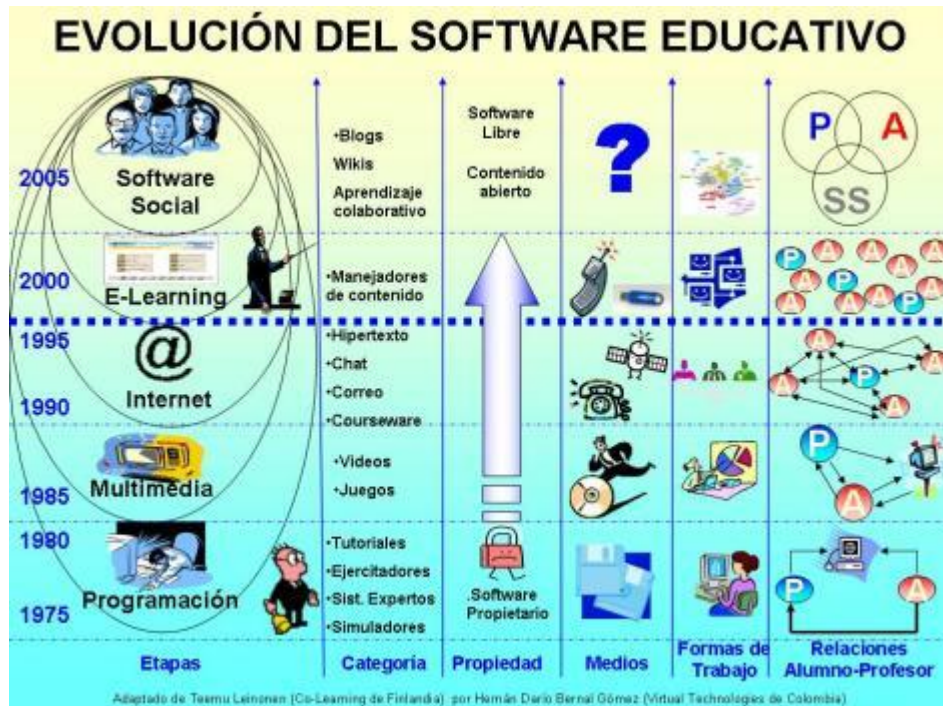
EVOLUCIÓN DEL SOFTWARE EDUCATIVO

2005 Software Social

2000 E-Learning

1995 @

1990 Internet

1985 Multimedia

1980

1975 Programación

Etapas

•Blogs
Wikis
Aprendizaje colaborativo

•Manejadores de contenido

•Hipertexto
•Chat
•Correo
•Courseware

•Videos
•Juegos

•Tutoriales
•Ejercitadores
•Sist. Expertos
•Simuladores

Categoría

Software Libre

Contenido abierto

.Software Propietario

Propiedad

?

Medios

Formas de Trabajo

P A SS

P A A A A A P A A A A P

A A P A A

P A

P A

Relaciones Alumno-Profesor

Adaptado de Teemu Leinonen (Co-Learning de Finlandia) por Hernán Darío Bernal Gómez (Virtual Technologies de Colombia)